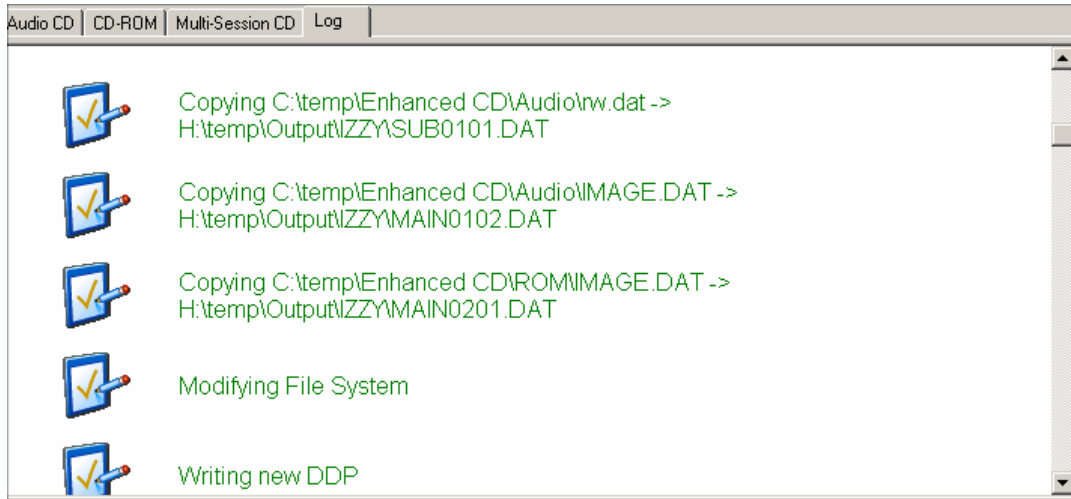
Audio CD | CD-ROM | Multi-Session CD | Log

Copying C:\temp\Enhanced CD\Audio\rw.dat -> H:\temp\Output\IZZY\SUB0101.DAT

Copying C:\temp\Enhanced CD\Audio\IMAGE.DAT -> H:\temp\Output\IZZY\MAIN0102.DAT

Copying C:\temp\Enhanced CD\ROM\IMAGE.DAT -> H:\temp\Output\IZZY\MAIN0201.DAT

Modifying File System

Writing new DDP